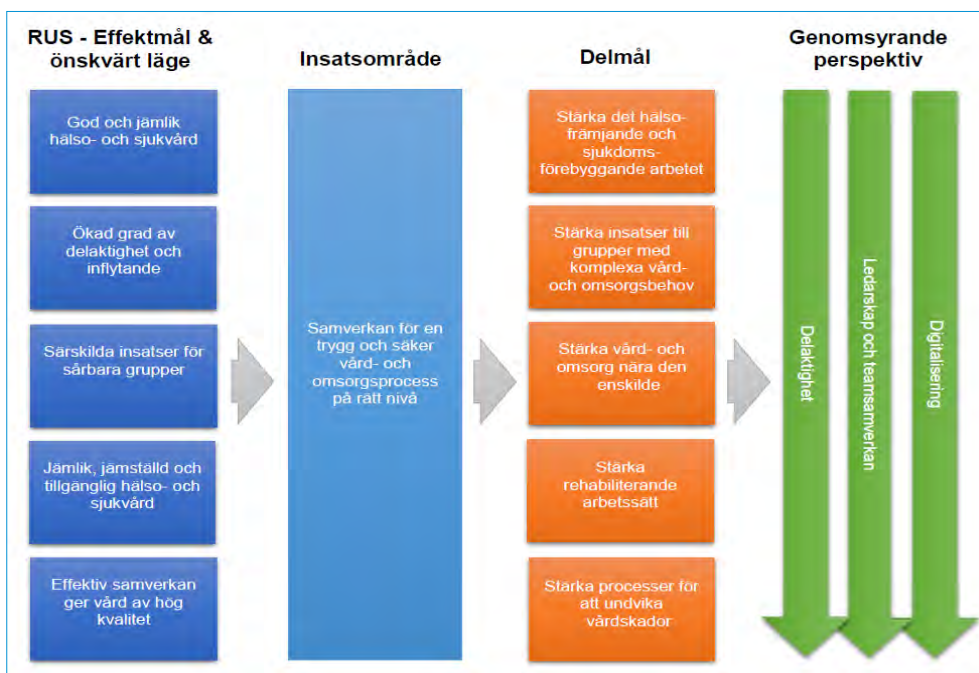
RUS - Effektmål & önskvärt läge

God och jämlik hälso- och sjukvård

Ökad grad av delaktighet och inflytande

Särskilda insatser för sårbara grupper

Jämlik, jämställd och tillgänglig hälso- och sjukvård

Effektiv samverkan ger vård av hög kvalitet

Insatsområde

Samverkan för en trygg och säker vård- och omsorgsprocess på rätt nivå

Delmål

Stärka det hälsofrämjande och sjukdomsförebyggande arbetet

Stärka insatser till grupper med komplexa vård- och omsorgsbehov

Stärka vård- och omsorg nära den enskilde

Stärka rehabiliterande arbetssätt

Stärka processer för att undvika vårdskador

Genomsyrande perspektiv

Delaktighet

Ledarskap och teamsamverkan

Digitalisering